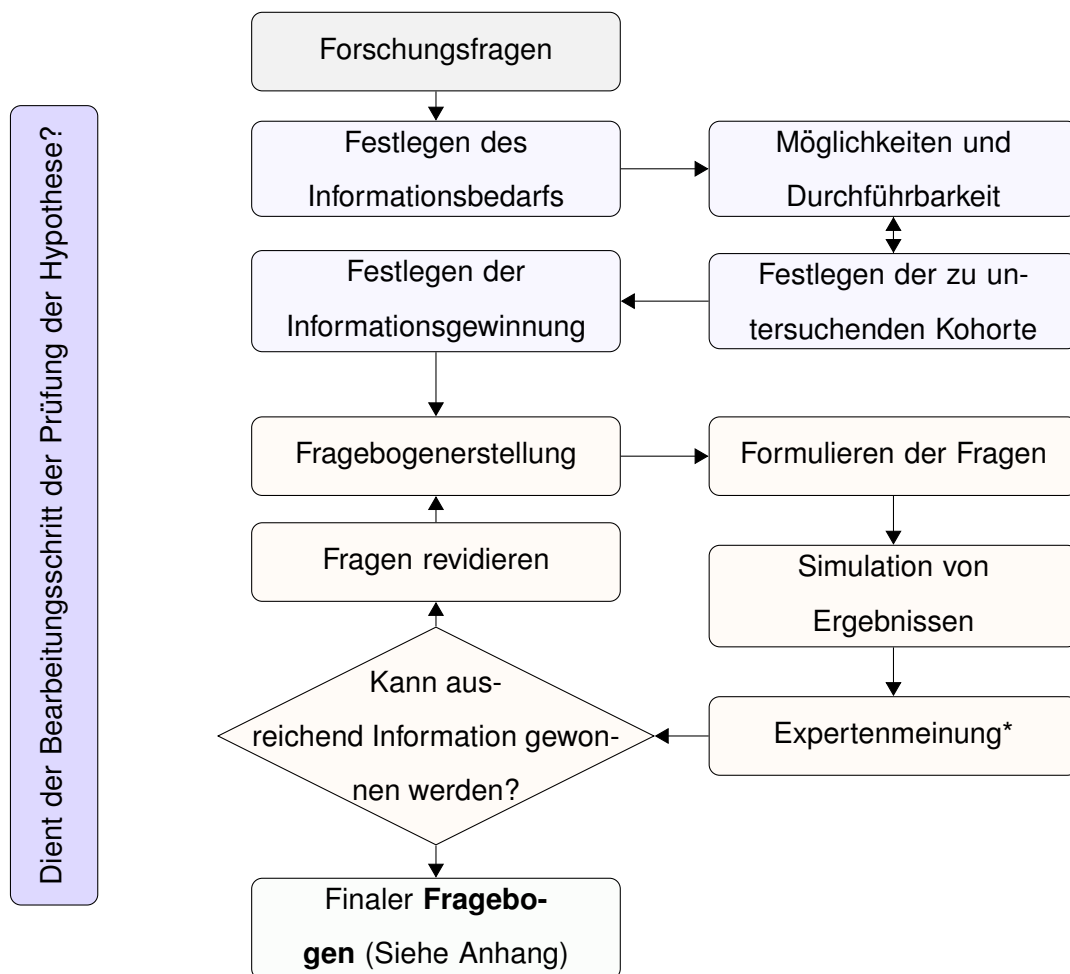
Dient der Bearbeitungsschritt der Prüfung der Hypothese?

Forschungsfragen

Festlegen des Informationsbedarfs

Möglichkeiten und Durchführbarkeit

Festlegen der Informationsgewinnung

Festlegen der zu untersuchenden Kohorte

Fragebogenerstellung

Formulieren der Fragen

Fragen revidieren

Simulation von Ergebnissen

Kann ausreichend Information gewonnen werden?

Expertenmeinung*

Finaler **Fragebogen** (Siehe Anhang)